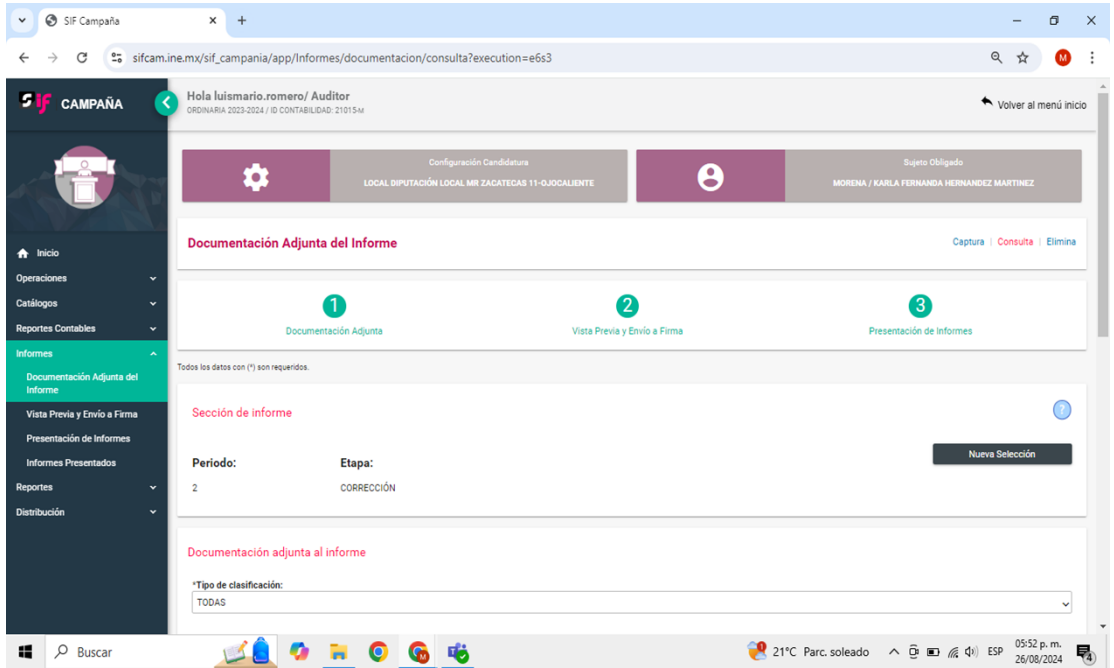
SIF Campaña

sifcam.ine.mx/sif_campania/app/Informes/documentacion/consulta?execution=e6s3

SIF CAMPAÑA

Hola luismario.romero/ Auditor
ORDINARIA 2023-2024 / ID CONTABILIDAD: 21015-M

Volver al menú inicio

Configuración Candidatura
LOCAL DIPUTACIÓN LOCAL MR ZACATECAS 11-OJOCALIENTE

Sujeto Obligado
MORENA / KARLA FERNANDA HERNANDEZ MARTINEZ

Inicio
Operaciones
Catálogos
Reportes Contables
Informes
Documentación Adjunta del Informe
Vista Previa y Envío a Firma
Presentación de Informes
Informes Presentados
Reportes
Distribución

Documentación Adjunta del Informe

Captura | Consulta | Elimina

1 Documentación Adjunta
2 Vista Previa y Envío a Firma
3 Presentación de Informes

Todos los datos con (*) son requeridos.

Sección de informe

Nueva Selección

| Periodo: | Etapa: |
|---|---|
| 2 | CORRECCIÓN |

Documentación adjunta al informe

*Tipo de clasificación:
TODAS

Buscar

21°C Parc. soleado ESP 05:52 p. m. 26/08/2024